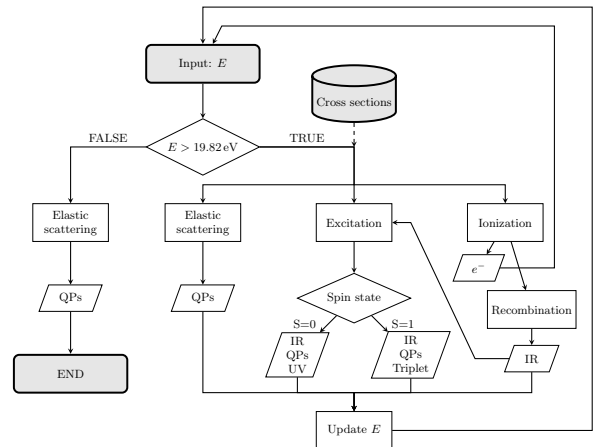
Input: $E$

Cross sections

FALSE

$E > 19.82\,\mathrm{eV}$

TRUE

Elastic scattering

Elastic scattering

Excitation

Ionization

$e^-$

QPs

QPs

Spin state

Recombination

S=0

S=1

IR QPs UV

IR QPs Triplet

IR

END

Update $E$